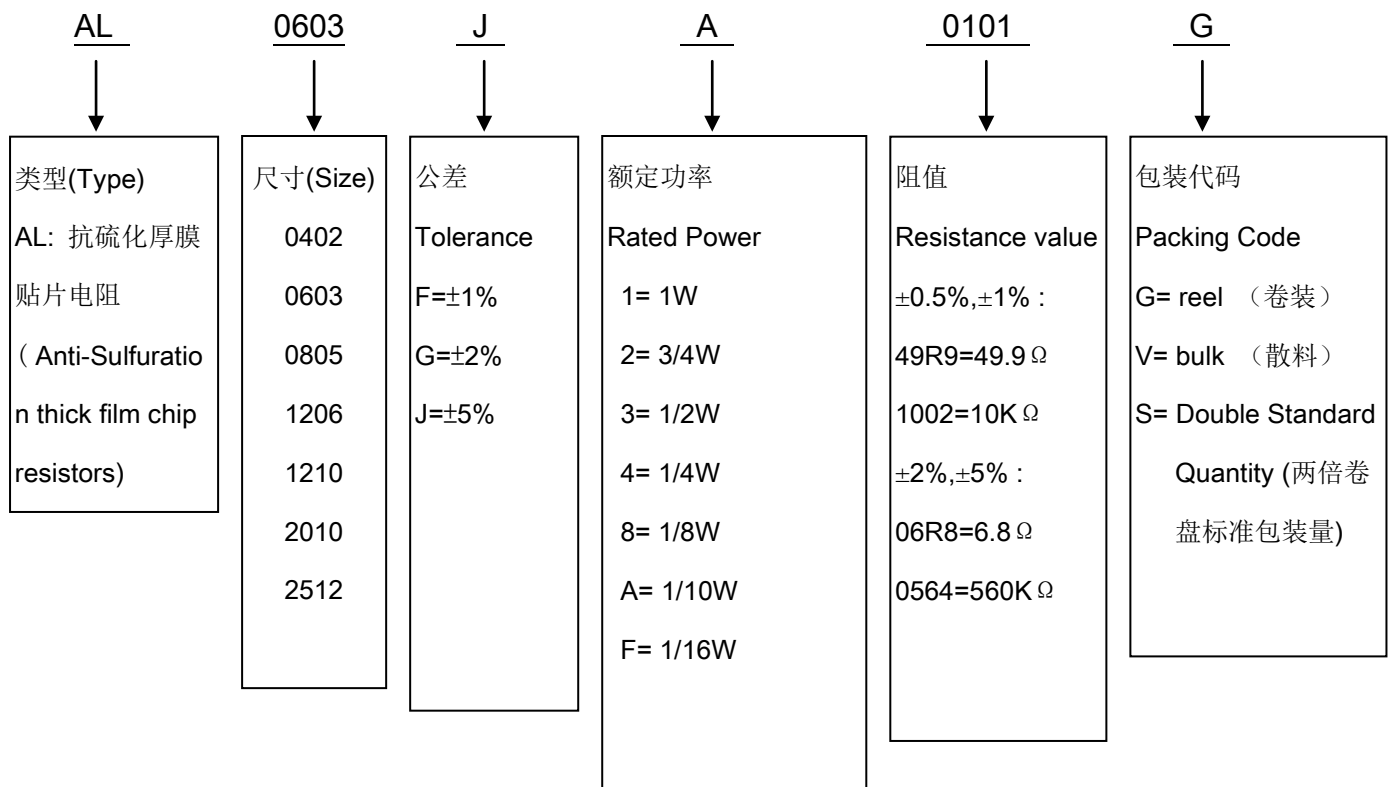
AL 0603 J A 0101 G

类型(Type)
AL: 抗硫化厚膜贴片电阻
（Anti-Sulfuration thick film chip resistors)

尺寸(Size)
0402
0603
0805
1206
1210
2010
2512

公差
Tolerance
F=±1%
G=±2%
J=±5%

额定功率
Rated Power
1= 1W
2= 3/4W
3= 1/2W
4= 1/4W
8= 1/8W
A= 1/10W
F= 1/16W

阻值
Resistance value
±0.5%,±1% :
49R9=49.9Ω
1002=10KΩ
±2%,±5% :
06R8=6.8Ω
0564=560KΩ

包装代码
Packing Code
G= reel （卷装）
V= bulk （散料）
S= Double Standard Quantity (两倍卷盘标准包装量)